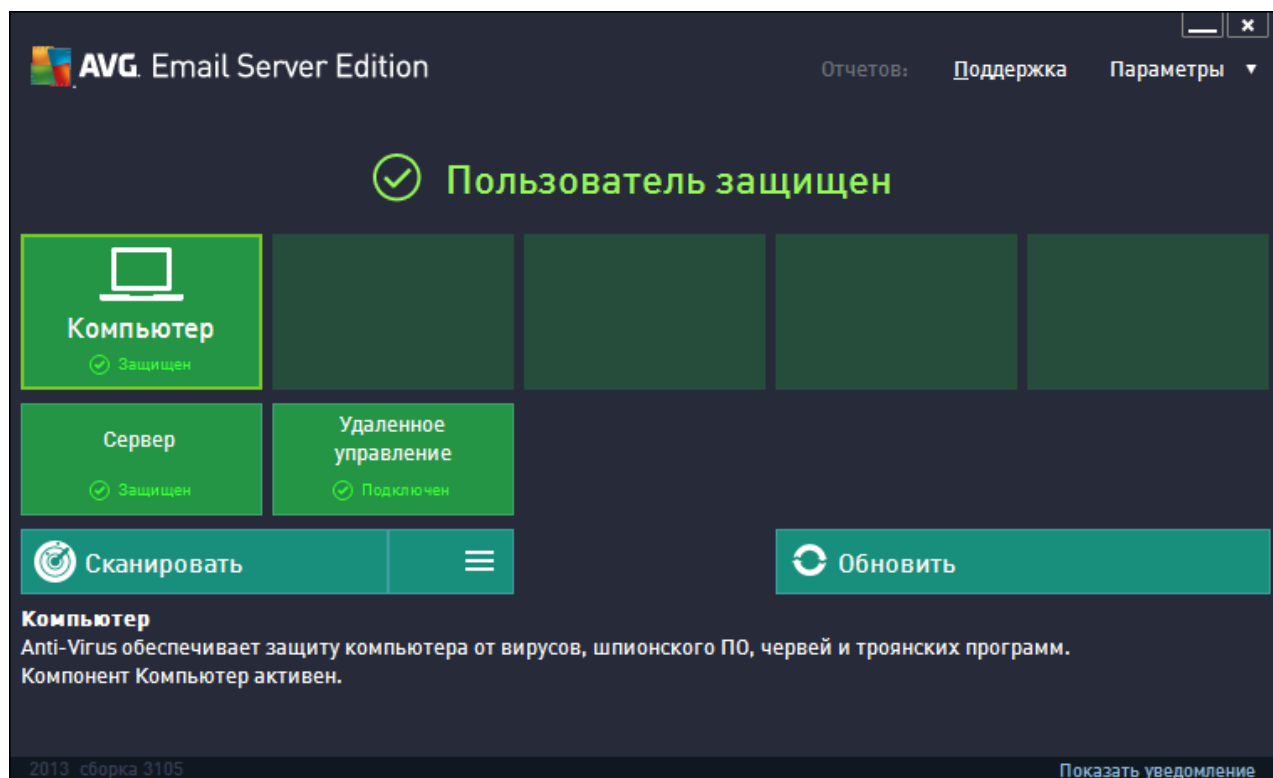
AVG. Email Server Edition

Отчетов: Поддержка Параметры ▼

Пользователь защищен

Компьютер
Защищен

Сервер
Защищен

Удаленное управление
Подключен

Сканировать

Обновить

Компьютер
Anti-Virus обеспечивает защиту компьютера от вирусов, шпионского ПО, червей и троянских программ.
Компонент Компьютер активен.

2013 сборка 3105

Показать уведомление